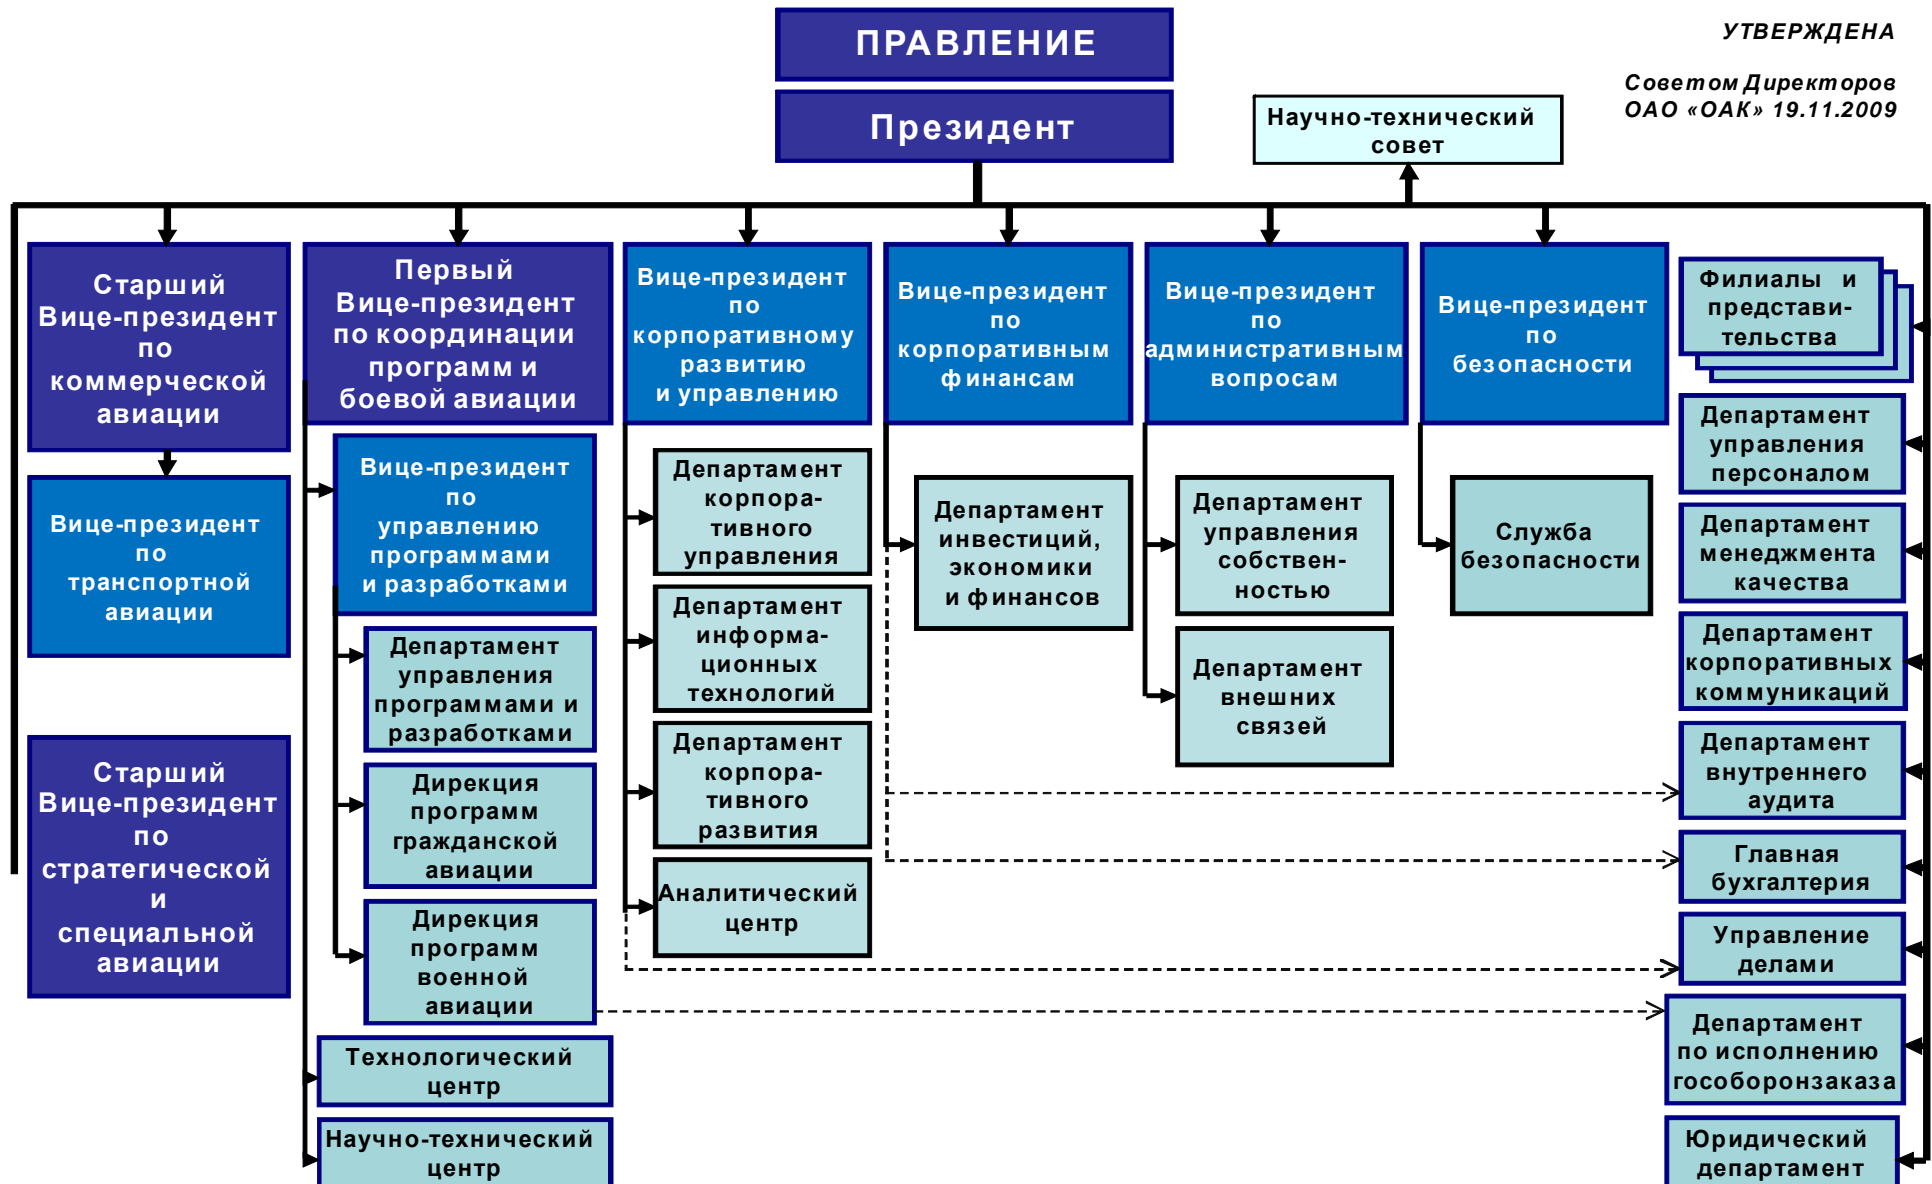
ПРАВЛЕНИЕ

Президент

УТВЕРЖДЕНА

Советом Директоров ОАО «ОАК» 19.11.2009

Научно-технический совет

Старший Вице-президент по коммерческой авиации

Вице-президент по транспортной авиации

Старший Вице-президент по стратегической и специальной авиации

Первый Вице-президент по координации программ и боевой авиации

Вице-президент по управлению программами и разработками

Департамент управления программами и разработками

Дирекция программ гражданской авиации

Дирекция программ военной авиации

Технологический центр

Научно-технический центр

Вице-президент по корпоративному развитию и управлению

Департамент корпоративного управления

Департамент информационных технологий

Департамент корпоративного развития

Аналитический центр

Вице-президент по корпоративным финансам

Департамент инвестиций, экономики и финансов

Вице-президент по административным вопросам

Департамент управления собственностью

Департамент внешних связей

Вице-президент по безопасности

Служба безопасности

Филиалы и представительства

Департамент управления персоналом

Департамент менеджмента качества

Департамент корпоративных коммуникаций

Департамент внутреннего аудита

Главная бухгалтерия

Управление делами

Департамент по исполнению гособоронзаказа

Юридический департамент